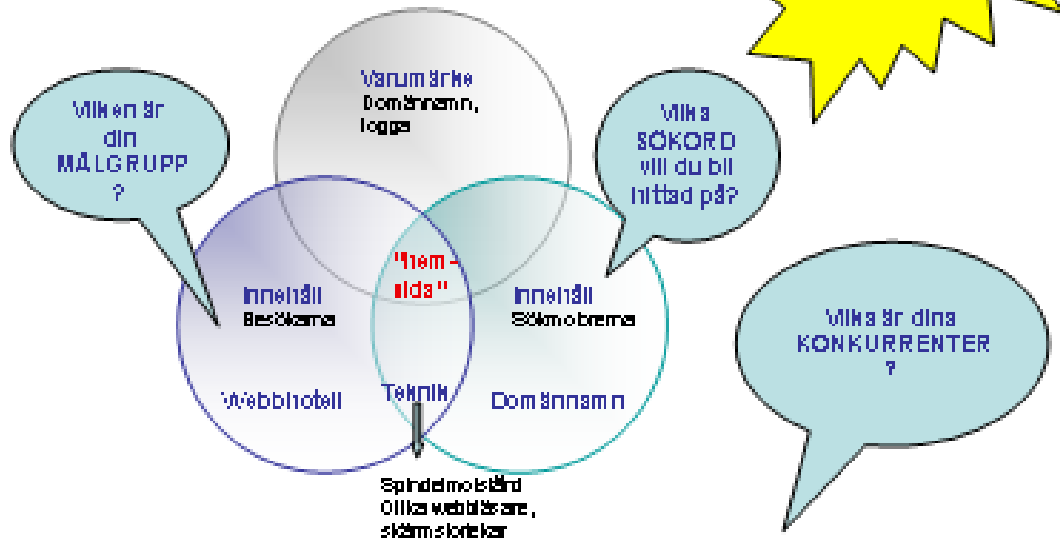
Vilken är din MÅLGRUPP ?

Varumärke
Domännamn, logga

Vilka SÖKORD vill du bli hittad på?

"Hem-sida"

Innehåll
Besökarna

Innehåll
Sökmotorerna

Webbhotell

Teknik

Domännamn

Vilka är dina KONKURRENTER ?

Spindelmotstånd
Olika webbläsare, skärmstorlekar